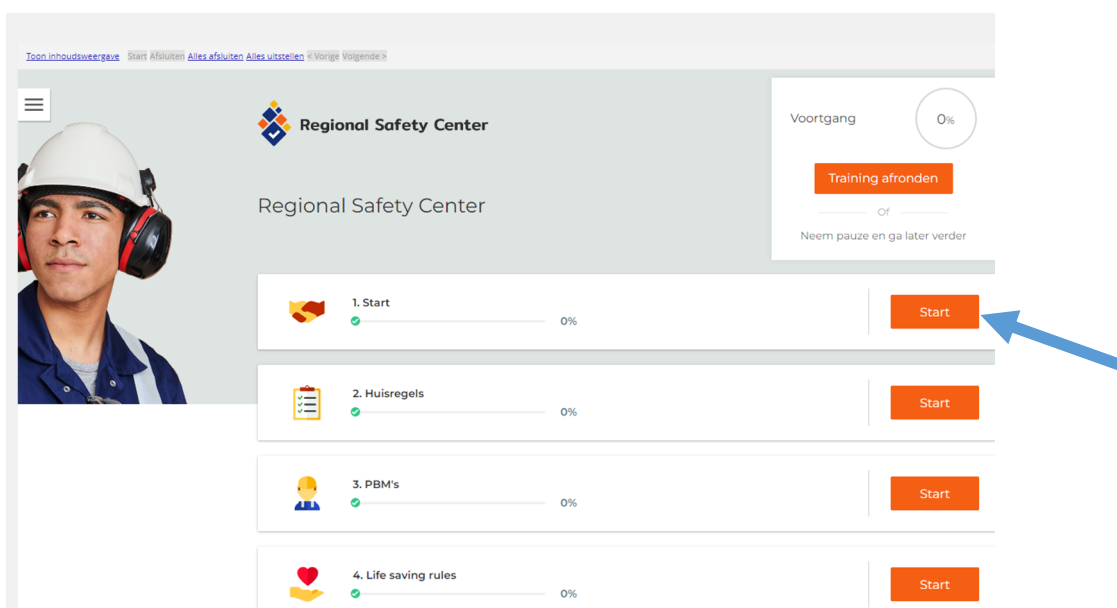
Toon inhoudsweergave Start Afsluiten Alles afsluiten Alles uitstellen < Vorige Volgende >

Regional Safety Center

Regional Safety Center

Voortgang 0%

Training afronden

Of

Neem pauze en ga later verder

1. Start
0%
Start

2. Huisregels
0%
Start

3. PBM's
0%
Start

4. Life saving rules
0%
Start